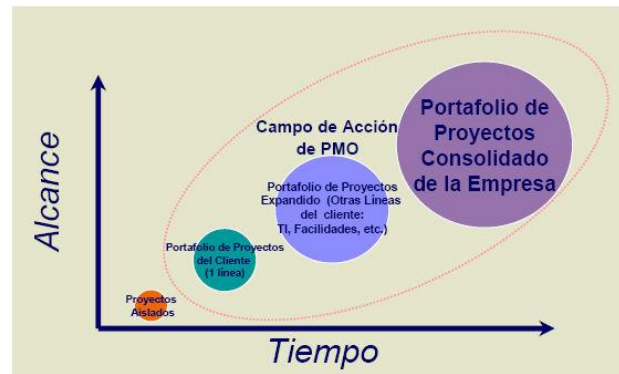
Alcance

Campo de Acción de PMO

Portafolio de Proyectos Consolidado de la Empresa

Portafolio de Proyectos Expandido (Otras Líneas del cliente: TI, Facilidades, etc.)

Portafolio de Proyectos del Cliente (1 línea)

Proyectos Aislados

Tiempo